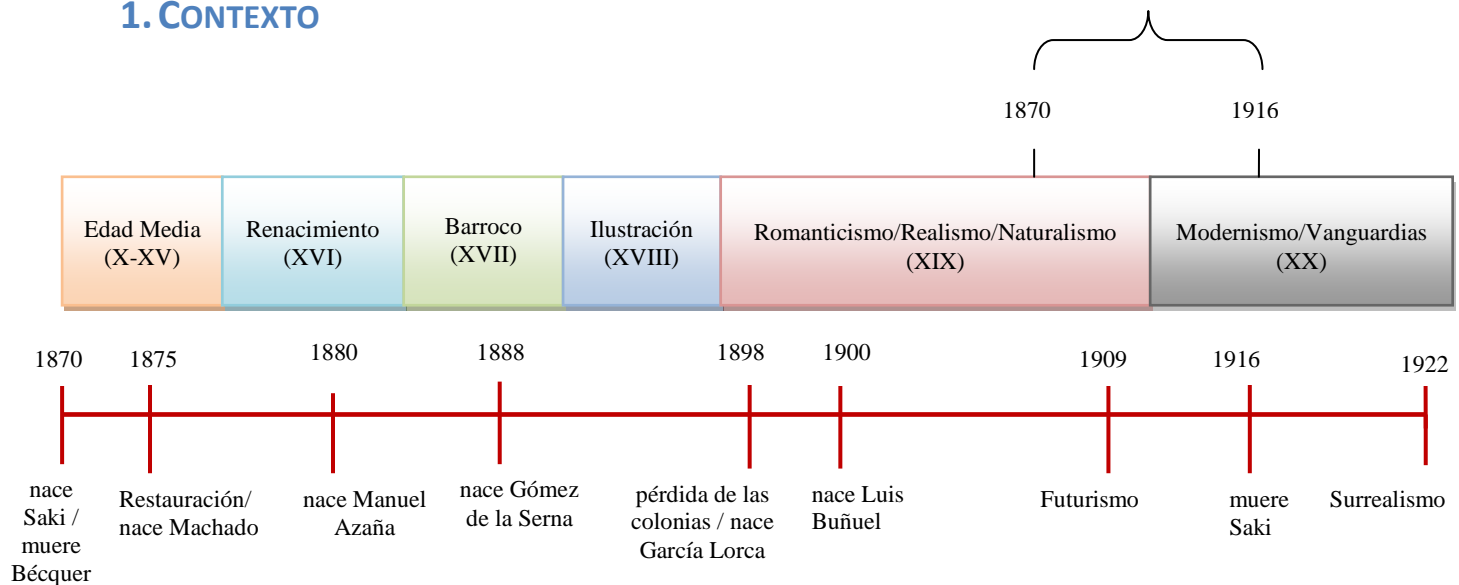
1. CONTEXTO

1870 1916

Edad Media (X-XV)

Renacimiento (XVI)

Barroco (XVII)

Ilustración (XVIII)

Romanticismo/Realismo/Naturalismo (XIX)

Modernismo/Vanguardias (XX)

1870 nace Saki / muere Bécquer

1875 Restauración/ nace Machado

1880 nace Manuel Azaña

1888 nace Gómez de la Serna

1898 pérdida de las colonias / nace García Lorca

1900 nace Luis Buñuel

1909 Futurismo

1916 muere Saki

1922 Surrealismo